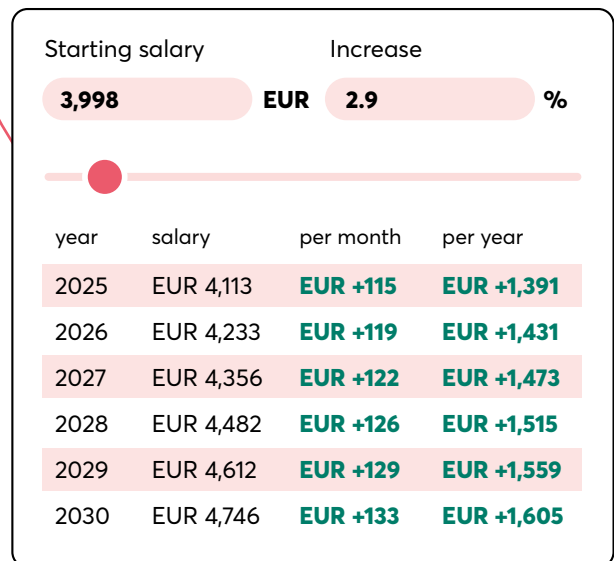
Starting salary

Increase

3,998

EUR

2.9

%

| year | salary | per month | per year |
|---|---|---|---|
| 2025 | EUR 4,113 | EUR +115 | EUR +1,391 |
| 2026 | EUR 4,233 | EUR +119 | EUR +1,431 |
| 2027 | EUR 4,356 | EUR +122 | EUR +1,473 |
| 2028 | EUR 4,482 | EUR +126 | EUR +1,515 |
| 2029 | EUR 4,612 | EUR +129 | EUR +1,559 |
| 2030 | EUR 4,746 | EUR +133 | EUR +1,605 |